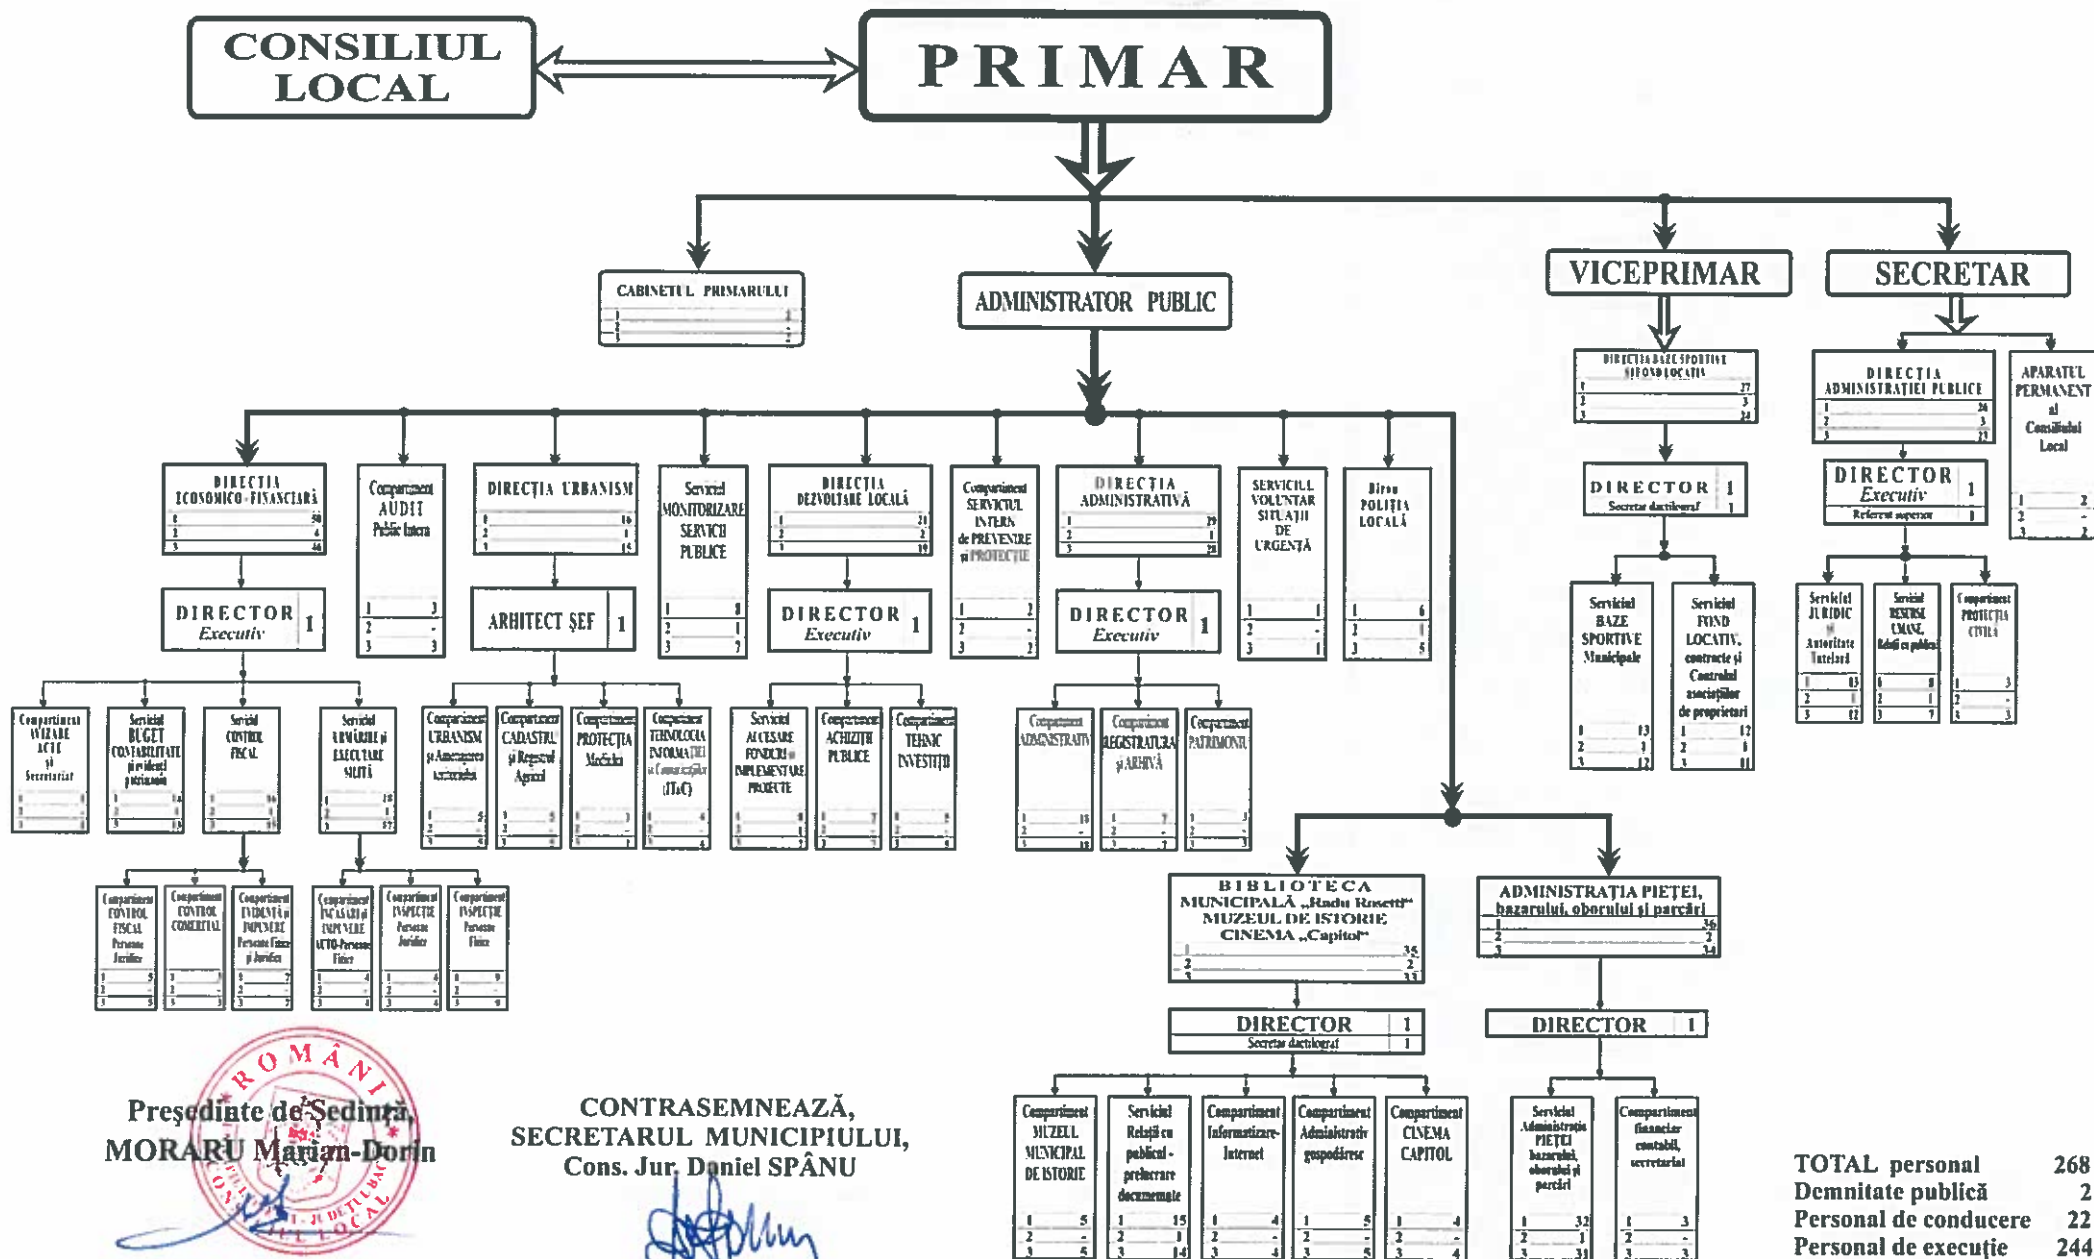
CONSILIUL LOCAL

PRIMAR

CABINETUL PRIMARULUI
1 2
2 -
3 2

ADMINISTRATOR PUBLIC

VICEPRIMAR

SECRETAR

DIRECȚIA BAZE SPORTIVE ȘI FOND LOCATIV
1 27
2 3
3 24

DIRECTOR 1
Secretar dactilograf 1

Serviciul BAZE SPORTIVE Municipale
1 13
2 1
3 12

Serviciul FOND LOCATIV, contracte și Control asociațiilor de proprietari
1 12
2 1
3 11

DIRECȚIA ADMINISTRAȚIEI PUBLICE
1 26
2 3
3 23

APARATUL PERMANENT al Consiliului Local
1 2
2 -
3 2

DIRECTOR Executiv 1
Referent superior 1

Serviciul JURIDIC și Autoritate Tutelară
1 13
2 1
3 12

Serviciul RESURSE UMANE, Relații cu publicul
1 8
2 1
3 7

Compartiment PROTECȚIA CIVILĂ
1 3
2 -
3 3

DIRECȚIA ECONOMICO-FINANCIARĂ
1 50
2 4
3 46

DIRECTOR Executiv 1

Compartiment VIZARE ACTE și Secretariat

Serviciul BUGET CONTABILITATE și evidență patrimoniu
1 16
2 1
3 15

Serviciul CONTROL FISCAL
1 16
2 1
3 15

Serviciul URMĂRIRE și EXECUTARE SILITĂ
1 18
2 1
3 17

Compartiment CONTROL FISCAL Persoane Juridice
1 5
2 -
3 5

Compartiment CONTROL COMERCIAL
1 3
2 -
3 3

Compartiment EVIDENȚĂ și IMPUNERE Persoane Fizice și Juridice
1 7
2 -
3 7

Compartiment ÎNCASĂRI și IMPUNERE AUTO-Persoane Fizice
1 4
2 -
3 4

Compartiment INSPECȚIE Persoane Juridice
1 4
2 -
3 4

Compartiment INSPECȚIE Persoane Fizice
1 9
2 -
3 9

Compartiment AUDIT Public Intern
1 3
2 -
3 3

DIRECȚIA URBANISM
1 16
2 1
3 15

ARHITECT ȘEF 1

Compartiment URBANISM și Amenajarea teritoriului
1 5
2 -
3 5

Compartiment CADASTRU și Registrul Agricol
1 5
2 -
3 5

Compartiment PROTECȚIA Mediului
1 3
2 -
3 3

Compartiment TEHNOLOGIA INFORMAȚIEI și Comunicațiilor (TIsC)
1 4
2 -
3 4

Serviciul MONITORIZARE SERVICII PUBLICE
1 8
2 1
3 7

DIRECȚIA DEZVOLTARE LOCALĂ
1 21
2 2
3 19

DIRECTOR Executiv 1

Serviciul ACCESARE FONDURI și IMPLEMENTARE PROIECTE
1 9
2 1
3 8

Compartiment ACHIZIȚII PUBLICE
1 7
2 -
3 7

Compartiment TEHNIC INVESTIȚII
1 5
2 -
3 5

Compartiment SERVICIUL INTERN de PREVENIRE și PROTECȚIE
1 2
2 -
3 2

DIRECȚIA ADMINISTRATIVĂ
1 29
2 1
3 28

DIRECTOR Executiv 1

Compartiment ADMINISTRATIV
1 18
2 -
3 18

Compartiment REGISTRATURĂ și ARHIVĂ
1 7
2 -
3 7

Compartiment PATRIMONIU
1 3
2 -
3 3

SERVICIUL VOLUNTAR SITUAȚII DE URGENȚĂ
1 1
2 -
3 1

Birou POLIȚIA LOCALĂ
1 6
2 1
3 5

BIBLIOTECA MUNICIPALĂ „Radu Rosetti" MUZEUL DE ISTORIE CINEMA „Capitol"
1 35
2 2
3 33

DIRECTOR 1
Secretar dactilograf 1

Compartiment MUZEUL MUNICIPAL DE ISTORIE
1 5
2 -
3 5

Serviciul Relații cu publicul - prelucrare documente
1 15
2 1
3 14

Compartiment Informatizare-Internet
1 4
2 -
3 4

Compartiment Administrativ gospodăresc
1 5
2 -
3 5

Compartiment CINEMA CAPITOL
1 4
2 -
3 4

ADMINISTRAȚIA PIEȚEI, bazarului, oborului și parcări
1 36
2 2
3 34

DIRECTOR 1

Serviciul Administrația PIEȚEI bazarului, oborului și parcări
1 32
2 1
3 31

Compartiment financiar contabil, secretariat
1 3
2 -
3 3

Președinte de Ședință,
MORARU Marian-Dorin

ROMÂNIA JUDEȚUL ... CONSILIUL LOCAL

CONTRASEMNEAZĂ,
SECRETARUL MUNICIPIULUI,
Cons. Jur. Daniel SPÂNU

TOTAL personal 268
Demnitate publică 2
Personal de conducere 22
Personal de execuție 244